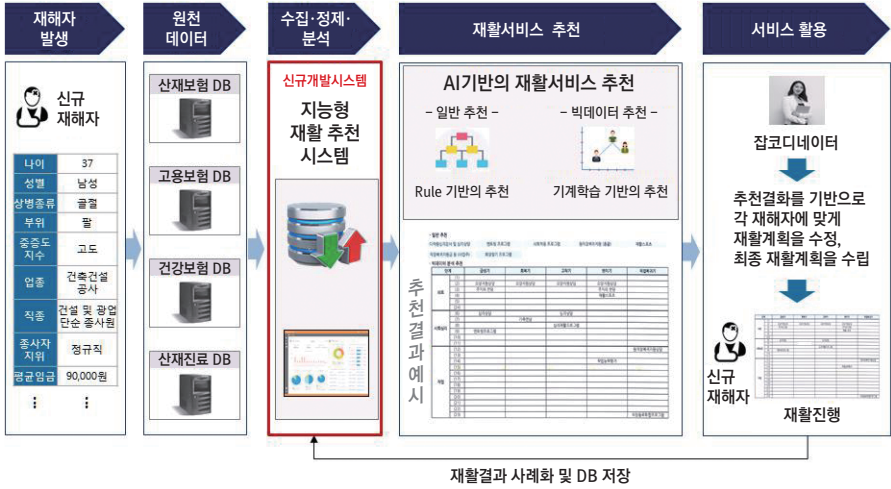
재해자 발생

신규 재해자

| 나이 | 37 |
|---|---|
| 성별 | 남성 |
| 상병종류 | 골절 |
| 부위 | 팔 |
| 중증도 지수 | 고도 |
| 업종 | 건축건설 공사 |
| 직종 | 건설 및 광업 단순 종사원 |
| 종사자 지위 | 정규직 |
| 평균임금 | 90,000원 |
| ⋮ | ⋮ |

원천 데이터

산재보험 DB

고용보험 DB

건강보험 DB

산재진료 DB

수집·정제·분석

신규개발시스템

지능형 재활 추천 시스템

재활서비스 추천

AI기반의 재활서비스 추천

- 일반 추천 -

- 빅데이터 추천 -

Rule 기반의 추천

기계학습 기반의 추천

추천결과예시

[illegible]

서비스 활용

잡코디네이터

추천결과를 기반으로 각 재해자에 맞게 재활계획을 수정, 최종 재활계획을 수립

신규 재해자

재활진행

재활결과 사례화 및 DB 저장